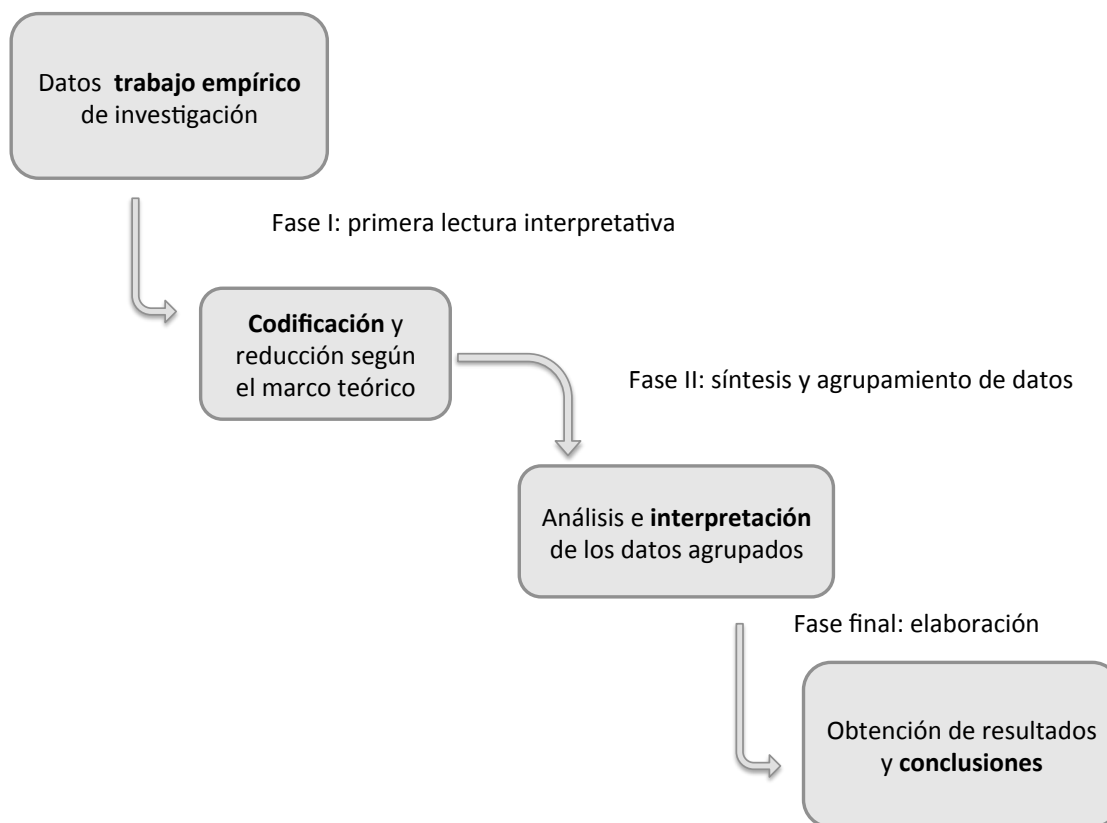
Datos trabajo empírico de investigación

Fase I: primera lectura interpretativa

Codificación y reducción según el marco teórico

Fase II: síntesis y agrupamiento de datos

Análisis e interpretación de los datos agrupados

Fase final: elaboración

Obtención de resultados y conclusiones